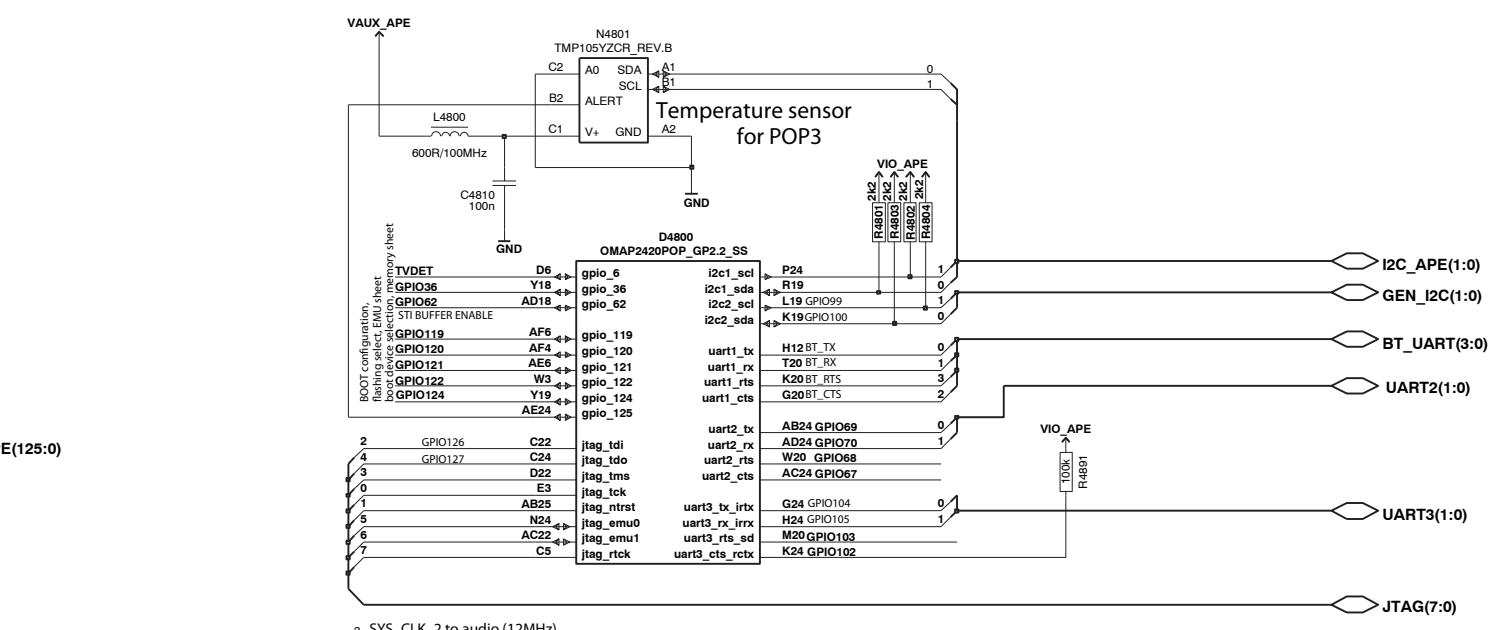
VAUX_APE
N4801
TMP105YZCR_REV.B
C2 A0 SDA A1
SCL B1
B2 ALERT
L4800
C1 V+ GND A2
600R/100MHz
Temperature sensor for POP3
0
1
C4810
100n
GND
GND
VIO_APE
2k2 2k2 2k2 2k2
R4801 R4803 R4802 R4804
D4800
OMAP2420POP_GP2.2_SS
BOOT configuration, flashing select, EMU sheet, boot device selection, memory sheet
TVDET D6 gpio_6
GPIO36 Y18 gpio_36
GPIO62 AD18 gpio_62
STI BUFFER ENABLE
GPIO119 AF6 gpio_119
GPIO120 AF4 gpio_120
GPIO121 AE6 gpio_121
GPIO122 W3 gpio_122
GPIO124 Y19 gpio_124
AE24 gpio_125
i2c1_scl P24 1
i2c1_sda R19 0
i2c2_scl L19 GPIO99 1
i2c2_sda K19 GPIO100 0
I2C_APE(1:0)
GEN_I2C(1:0)
uart1_tx H12 BT_TX 0
uart1_rx T20 BT_RX 1
uart1_rts K20 BT_RTS 3
uart1_cts G20 BT_CTS 2
BT_UART(3:0)
UART2(1:0)
uart2_tx AB24 GPIO69 0
uart2_rx AD24 GPIO70 1
uart2_rts W20 GPIO68
uart2_cts AC24 GPIO67
VIO_APE
100k
R4891
E(125:0)
2 GPIO126 C22 jtag_tdi
4 GPIO127 C24 jtag_tdo
3 D22 jtag_tms
0 E3 jtag_tck
1 AB25 jtag_ntrst
5 N24 jtag_emu0
6 AC22 jtag_emu1
7 C5 jtag_rtck
uart3_tx_irtx G24 GPIO104 0
uart3_rx_irrx H24 GPIO105 1
uart3_rts_sd M20 GPIO103
uart3_cts_rctx K24 GPIO102
UART3(1:0)
JTAG(7:0)
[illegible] SYS_CLK_2 to audio (12MHz)